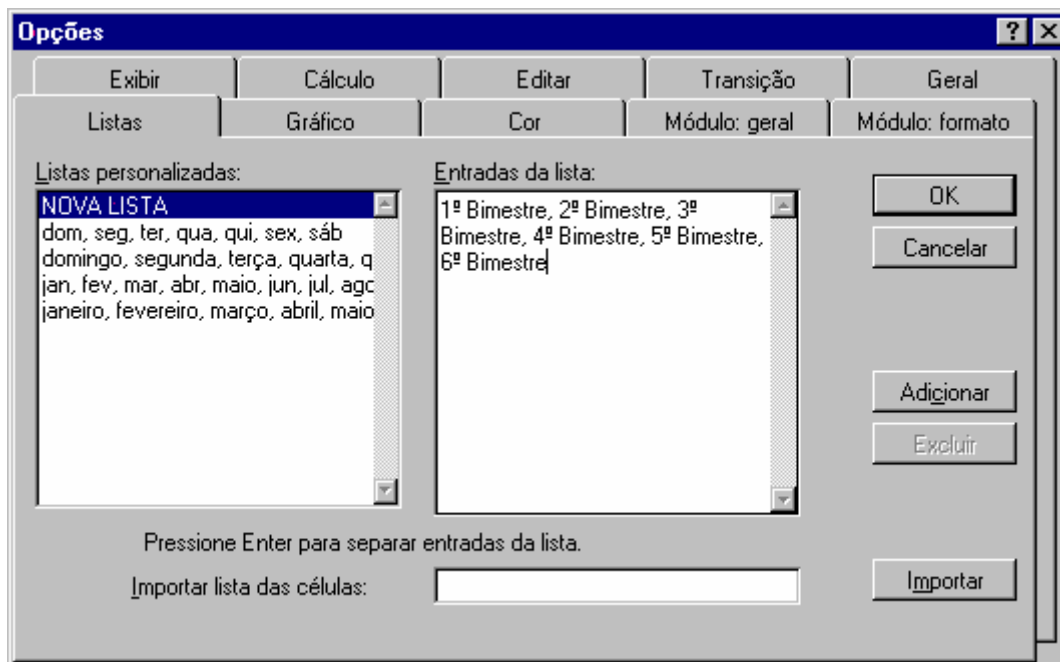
Opções

? X

Exibir | Cálculo | Editar | Transição | Geral

Listas | Gráfico | Cor | Módulo: geral | Módulo: formato

Listas personalizadas:

NOVA LISTA
dom, seg, ter, qua, qui, sex, sáb
domingo, segunda, terça, quarta, q
jan, fev, mar, abr, maio, jun, jul, ago
janeiro, fevereiro, março, abril, maio

Entradas da lista:

1º Bimestre, 2º Bimestre, 3º Bimestre, 4º Bimestre, 5º Bimestre, 6º Bimestre

OK

Cancelar

Adicionar

Excluir

Pressione Enter para separar entradas da lista.

Importar lista das células:

Importar